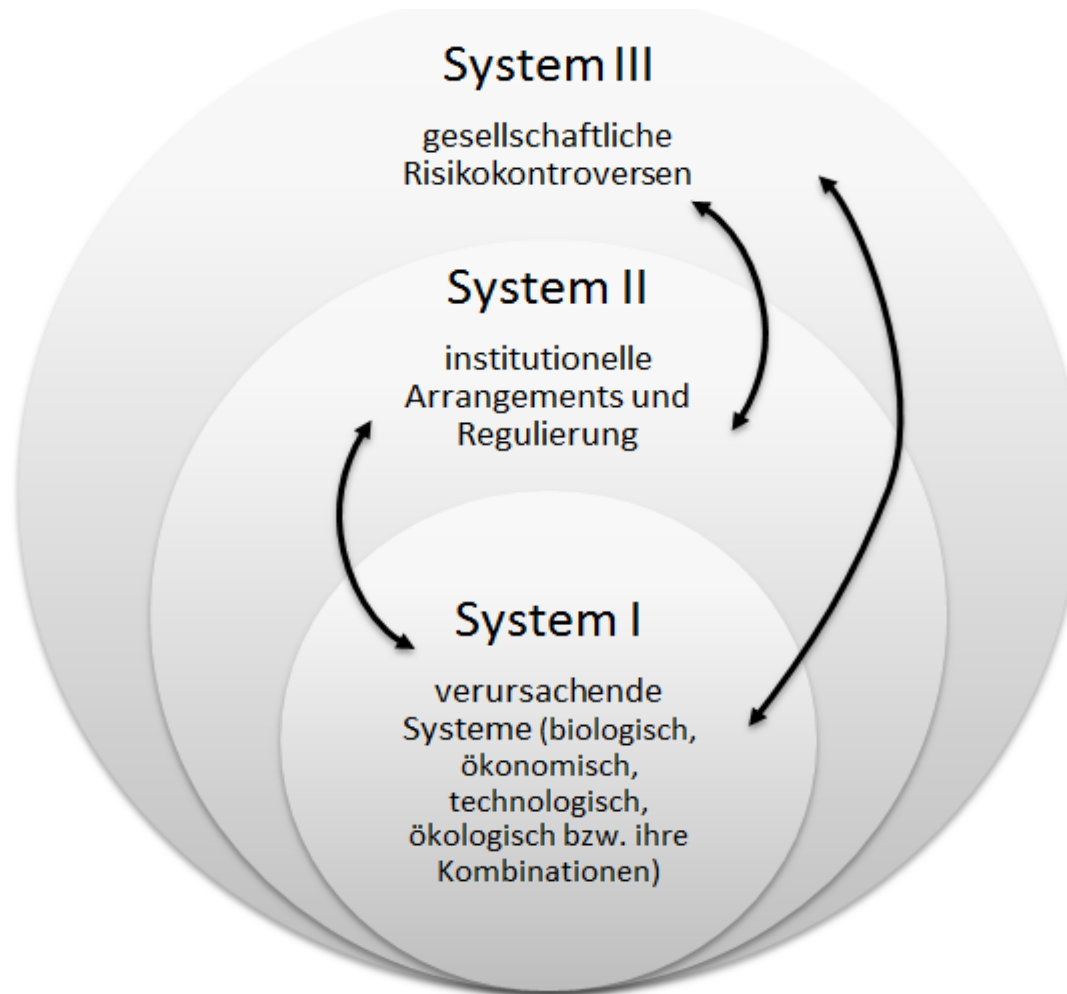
System III

gesellschaftliche Risikokontroversen

System II

institutionelle Arrangements und Regulierung

System I

verursachende Systeme (biologisch, ökonomisch, technologisch, ökologisch bzw. ihre Kombinationen)